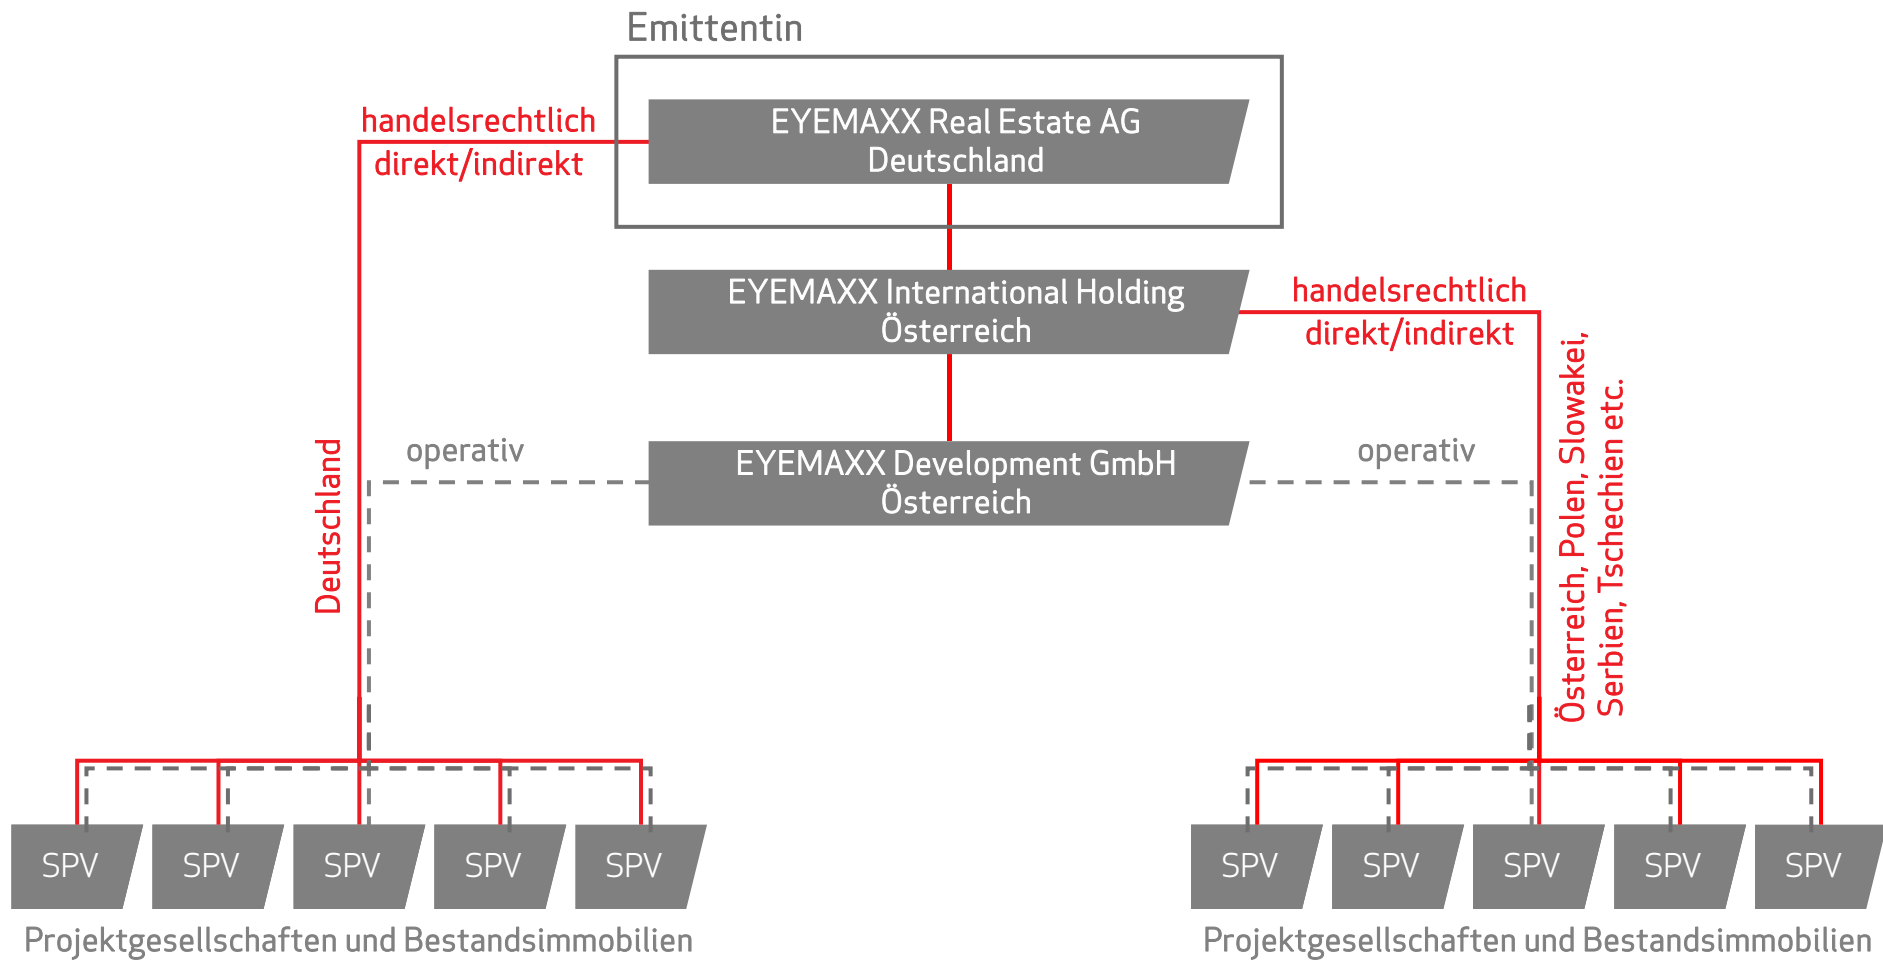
Emittentin

handelsrechtlich
direkt/indirekt

EYEMAXX Real Estate AG
Deutschland

EYEMAXX International Holding
Österreich

handelsrechtlich
direkt/indirekt

Deutschland

operativ

EYEMAXX Development GmbH
Österreich

operativ

Österreich, Polen, Slowakei,
Serbien, Tschechien etc.

SPV SPV SPV SPV SPV

Projektgesellschaften und Bestandsimmobilien

SPV SPV SPV SPV SPV

Projektgesellschaften und Bestandsimmobilien